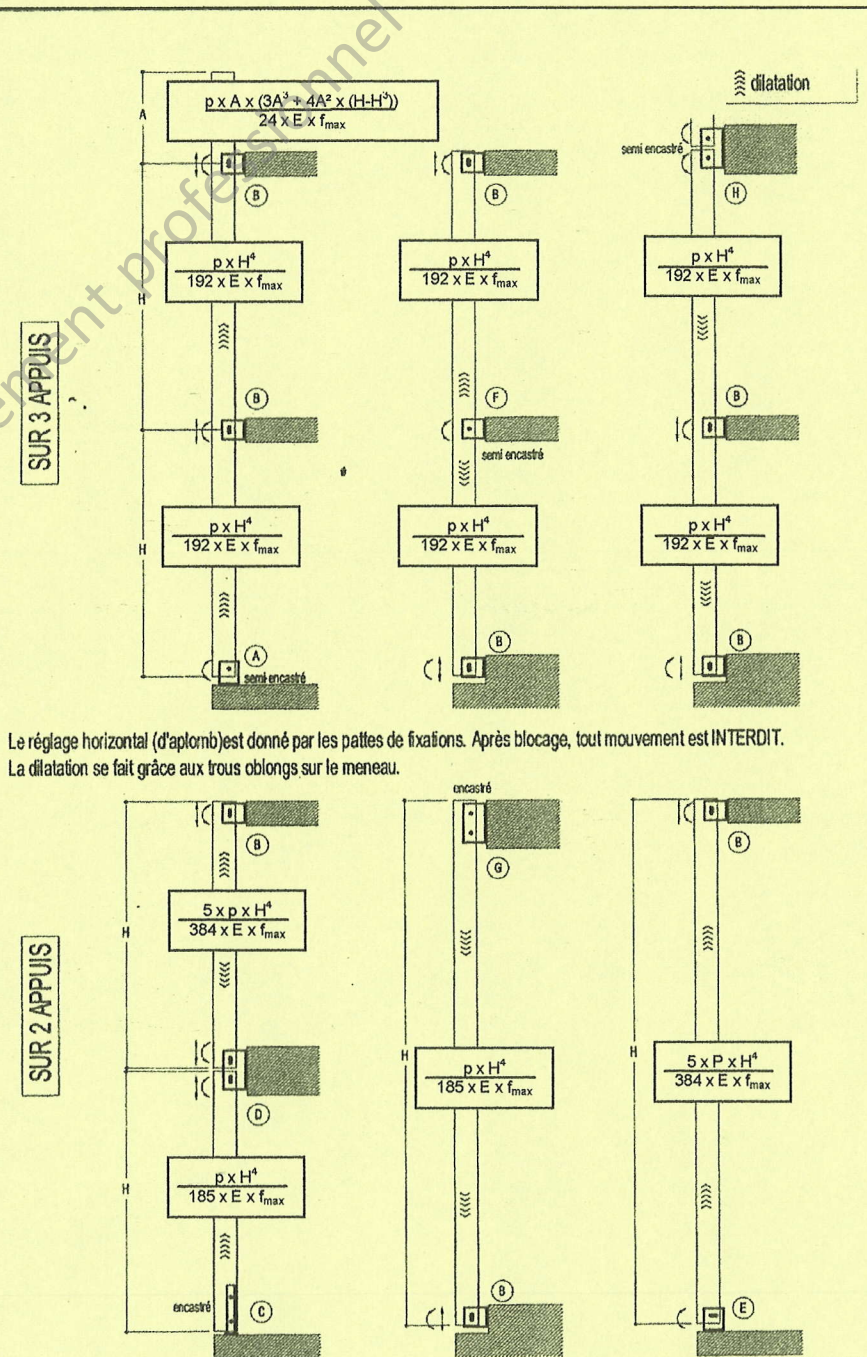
dilatation

SUR 3 APPUIS

A

$\frac{p \times A \times (3A^3 + 4A^2 \times (H-H^3))}{24 \times E \times f_{max}}$

B

$\frac{p \times H^4}{192 \times E \times f_{max}}$

H

B

H

$\frac{p \times H^4}{192 \times E \times f_{max}}$

A

semi encastré

B

$\frac{p \times H^4}{192 \times E \times f_{max}}$

F

semi encastré

$\frac{p \times H^4}{192 \times E \times f_{max}}$

B

semi encastré

H

$\frac{p \times H^4}{192 \times E \times f_{max}}$

B

$\frac{p \times H^4}{192 \times E \times f_{max}}$

B

Le réglage horizontal (d'aplomb)est donné par les pattes de fixations. Après blocage, tout mouvement est INTERDIT. La dilatation se fait grâce aux trous oblongs sur le meneau.

SUR 2 APPUIS

B

H

$\frac{5 \times p \times H^4}{384 \times E \times f_{max}}$

D

H

$\frac{p \times H^4}{185 \times E \times f_{max}}$

encastré

C

encastré

G

H

$\frac{p \times H^4}{185 \times E \times f_{max}}$

B

B

H

$\frac{5 \times P \times H^4}{384 \times E \times f_{max}}$

E